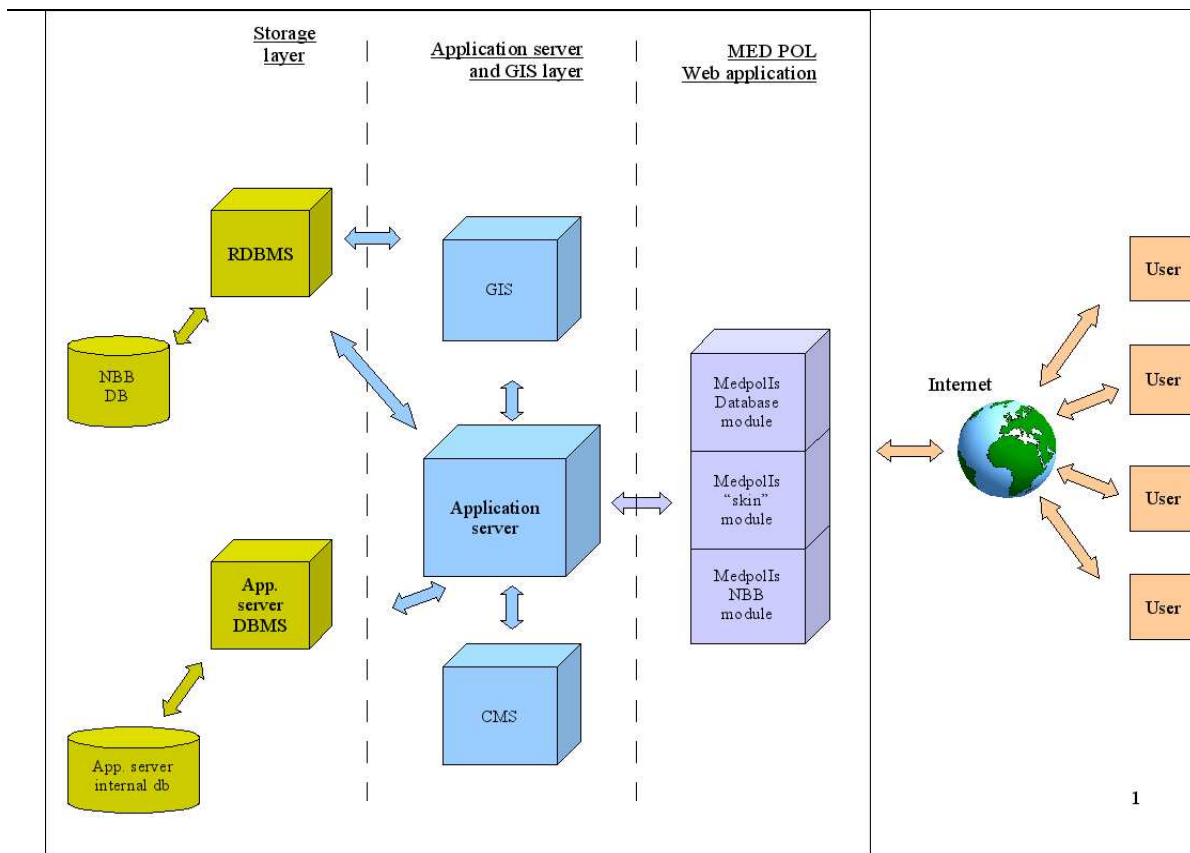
Storage layer

Application server and GIS layer

MED POL Web application

RDBMS

NBB DB

GIS

Application server

App. server DBMS

App. server internal db

CMS

MedpolIs Database module

MedpolIs "skin" module

MedpolIs NBB module

Internet

User

User

User

User

1